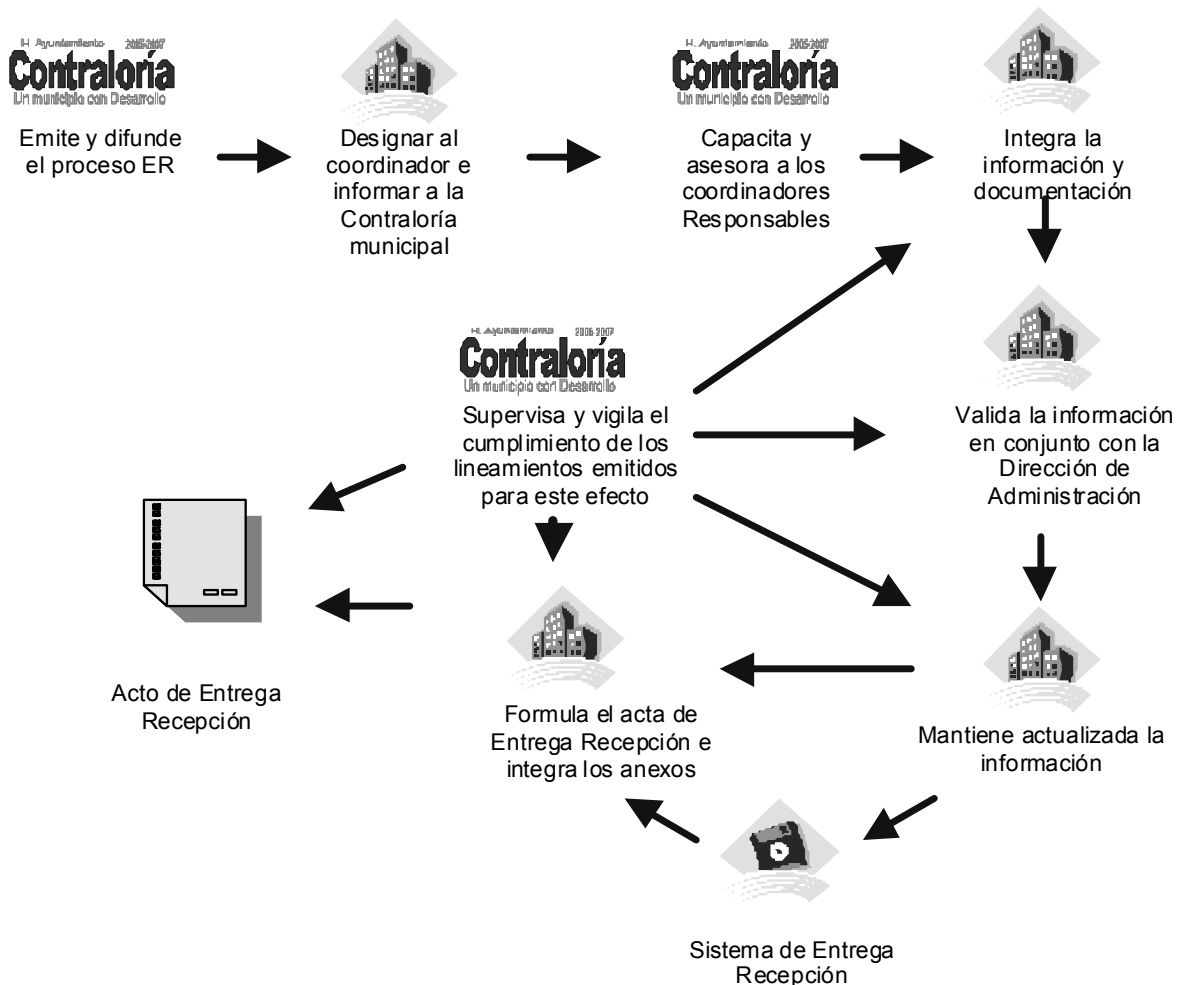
H. Ayuntamiento 2005-2007
Contraloría
Un municipio con Desarrollo

Emite y difunde el proceso ER

Designar al coordinador e informar a la Contraloría municipal

H. Ayuntamiento 2005-2007
Contraloría
Un municipio con Desarrollo

Capacita y asesora a los coordinadores Responsables

Integra la información y documentación

Valida la información en conjunto con la Dirección de Administración

H. Ayuntamiento 2005-2007
Contraloría
Un municipio con Desarrollo

Supervisa y vigila el cumplimiento de los lineamientos emitidos para este efecto

Acto de Entrega Recepción

Formula el acta de Entrega Recepción e integra los anexos

Mantiene actualizada la información

Sistema de Entrega Recepción